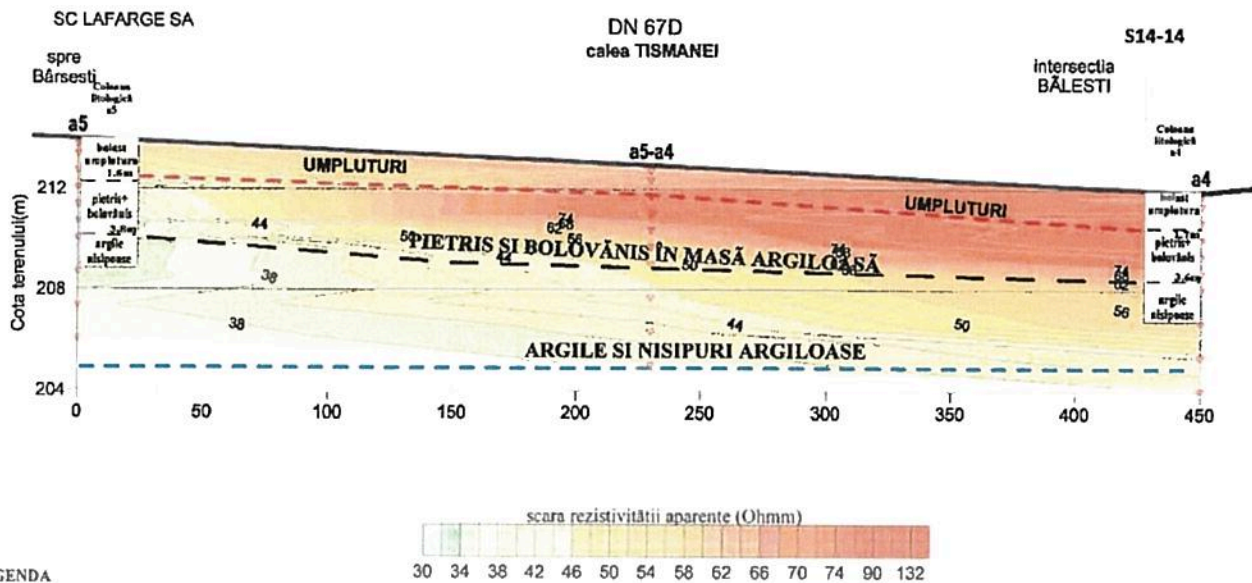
SC LAFARGE SA

DN 67D
calea TISMANEI

S14-14

spre Bârsesti

intersectia BĂLESTI

Coloana litologică a5

a5

a5-a4

a4

Coloana litologică a4

balast umplutura 1.6m

pietris+ bolovănis

2.6m

argile nisipoase

balast umplutura

1.7m

pietris+ bolovănis

2.6m

argile nisipoase

UMPLUTURI

UMPLUTURI

PIETRIS SI BOLOVĂNIS ÎN MASĂ ARGILOASĂ

ARGILE SI NISIPURI ARGILOASE

44

50

62

66

74

56

44

50

38

38

44

50

56

74

62

Cota terenului(m)

212

208

204

0

50

100

150

200

250

300

350

400

450

scara rezistivitătii aparente (Ohmm)

30 34 38 42 46 50 54 58 62 66 70 74 90 132

GENDA